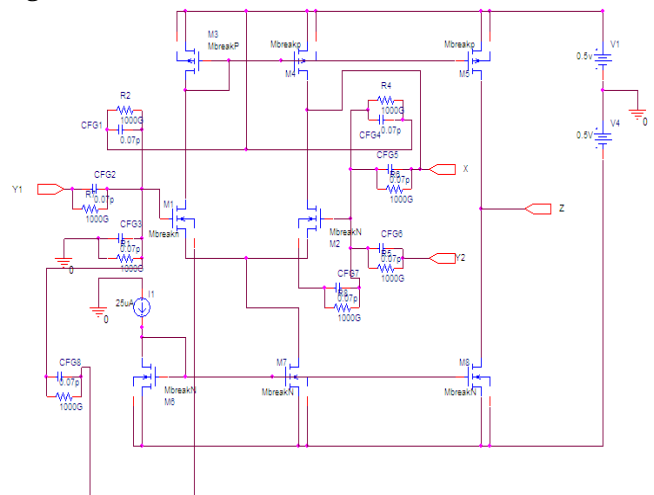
M3
MbreakP
Mbreakp
M4
Mbreakp
M5
V1
0.5V
0
V4
0.5V
R2
1000G
CFG1
0.07p
R4
1000G
CFG4
0.07p
CFG5
R5
0.07p
1000G
X
Y1
CFG2
R6
0.07p
1000G
M1
MbreakN
MbreakN
M2
Z
CFG3
R7
0.07p
1000G
0
CFG6
R5
0.07p
1000G
Y2
CFG7
R8
0.07p
1000G
I1
25uA
0
CFG8
0.07p
1000G
MbreakN
M6
M7
MbreakN
M8
MbreakN